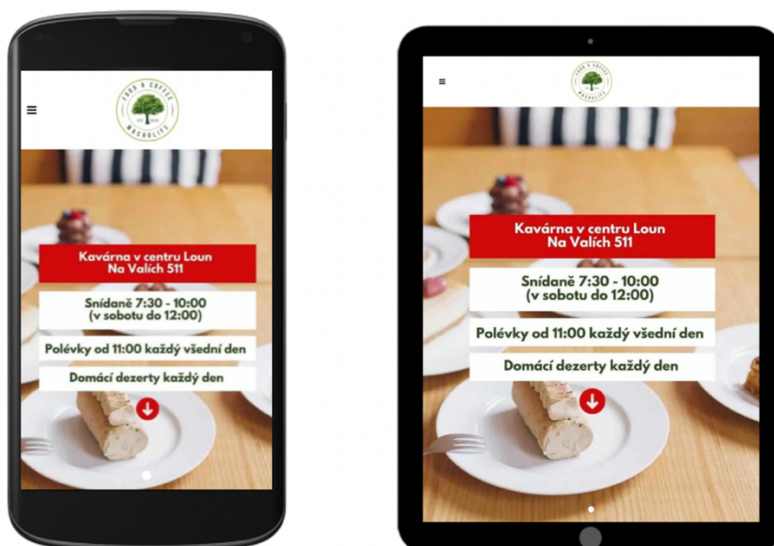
FOOD & COFFEE
EST. 2016
WAGNOLIES

Kavárna v centru Loun
Na Valích 511

Snídaně 7:30 - 10:00
(v sobotu do 12:00)

Polévky od 11:00 každý všední den

Domácí dezerty každý den

FOOD & COFFEE
WAGNOLIES

Kavárna v centru Loun
Na Valích 511

Snídaně 7:30 - 10:00
(v sobotu do 12:00)

Polévky od 11:00 každý všední den

Domácí dezerty každý den